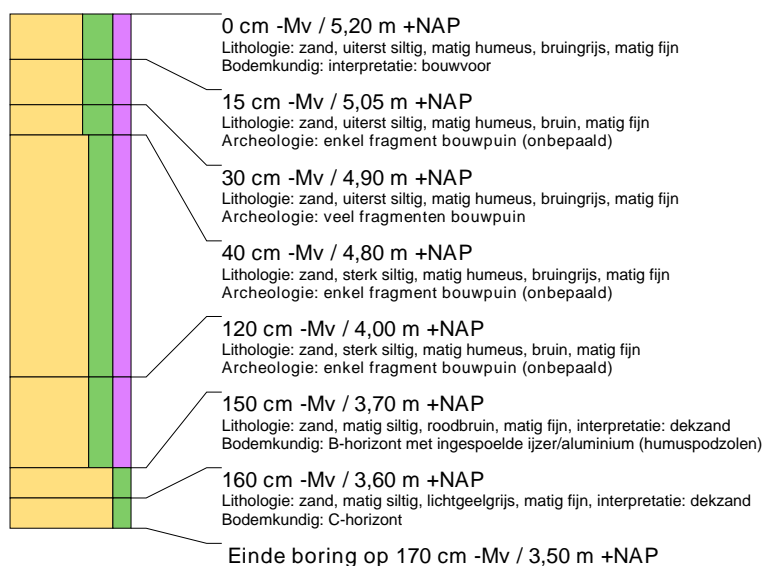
0 cm -Mv / 5,20 m +NAP
Lithologie: zand, uiterst siltig, matig humeus, bruingrijs, matig fijn
Bodemkundig: interpretatie: bouwvoor

15 cm -Mv / 5,05 m +NAP
Lithologie: zand, uiterst siltig, matig humeus, bruin, matig fijn
Archeologie: enkel fragment bouwpuin (onbepaald)

30 cm -Mv / 4,90 m +NAP
Lithologie: zand, uiterst siltig, matig humeus, bruingrijs, matig fijn
Archeologie: veel fragmenten bouwpuin

40 cm -Mv / 4,80 m +NAP
Lithologie: zand, sterk siltig, matig humeus, bruingrijs, matig fijn
Archeologie: enkel fragment bouwpuin (onbepaald)

120 cm -Mv / 4,00 m +NAP
Lithologie: zand, sterk siltig, matig humeus, bruin, matig fijn
Archeologie: enkel fragment bouwpuin (onbepaald)

150 cm -Mv / 3,70 m +NAP
Lithologie: zand, matig siltig, roodbruin, matig fijn, interpretatie: dekzand
Bodemkundig: B-horizont met ingespoelde ijzer/aluminium (humuspodzolen)

160 cm -Mv / 3,60 m +NAP
Lithologie: zand, matig siltig, lichtgeelgrijs, matig fijn, interpretatie: dekzand
Bodemkundig: C-horizont

Einde boring op 170 cm -Mv / 3,50 m +NAP